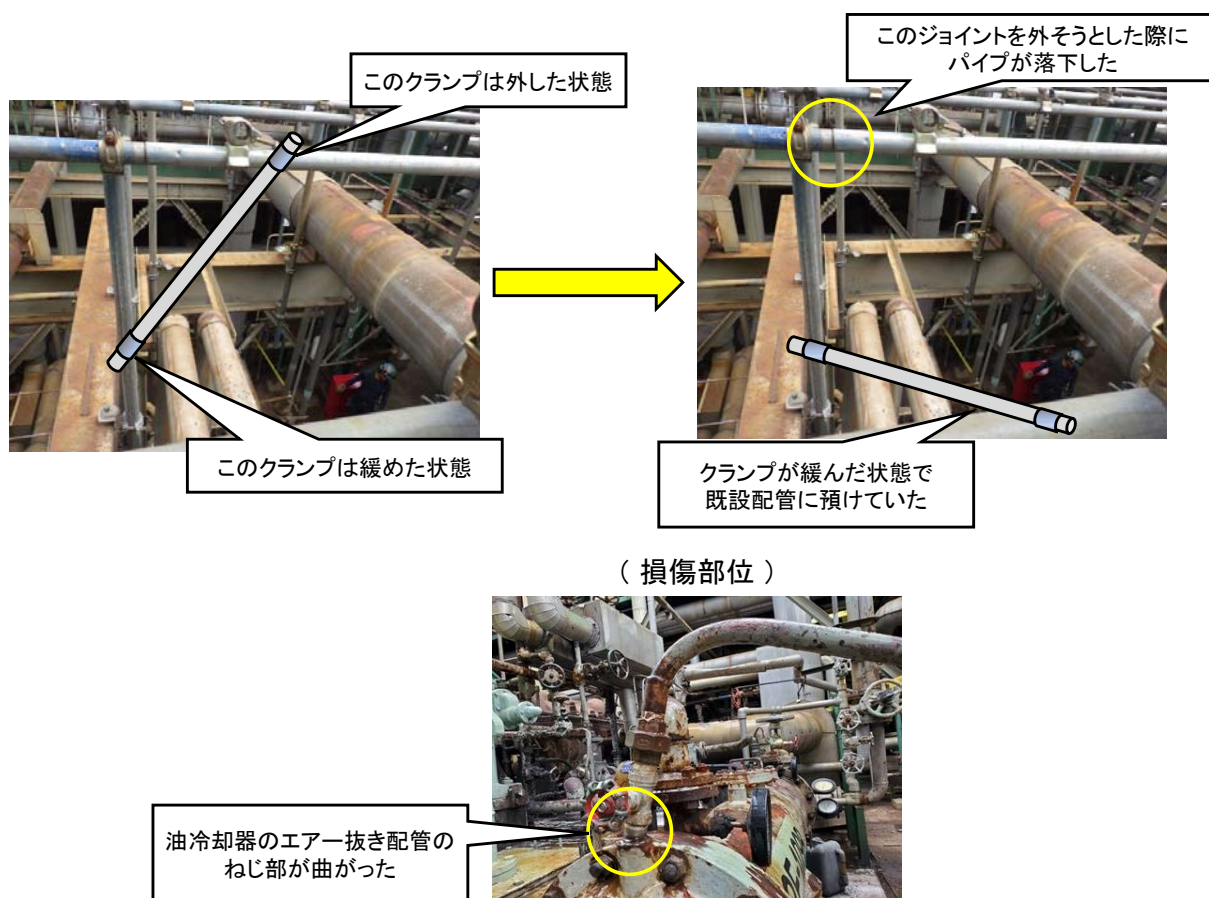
このクランプは外した状態

このクランプは緩めた状態

このジョイントを外そうとした際にパイプが落下した

クランプが緩んだ状態で既設配管に預けていた

（ 損傷部位 ）

油冷却器のエアー抜き配管のねじ部が曲がった